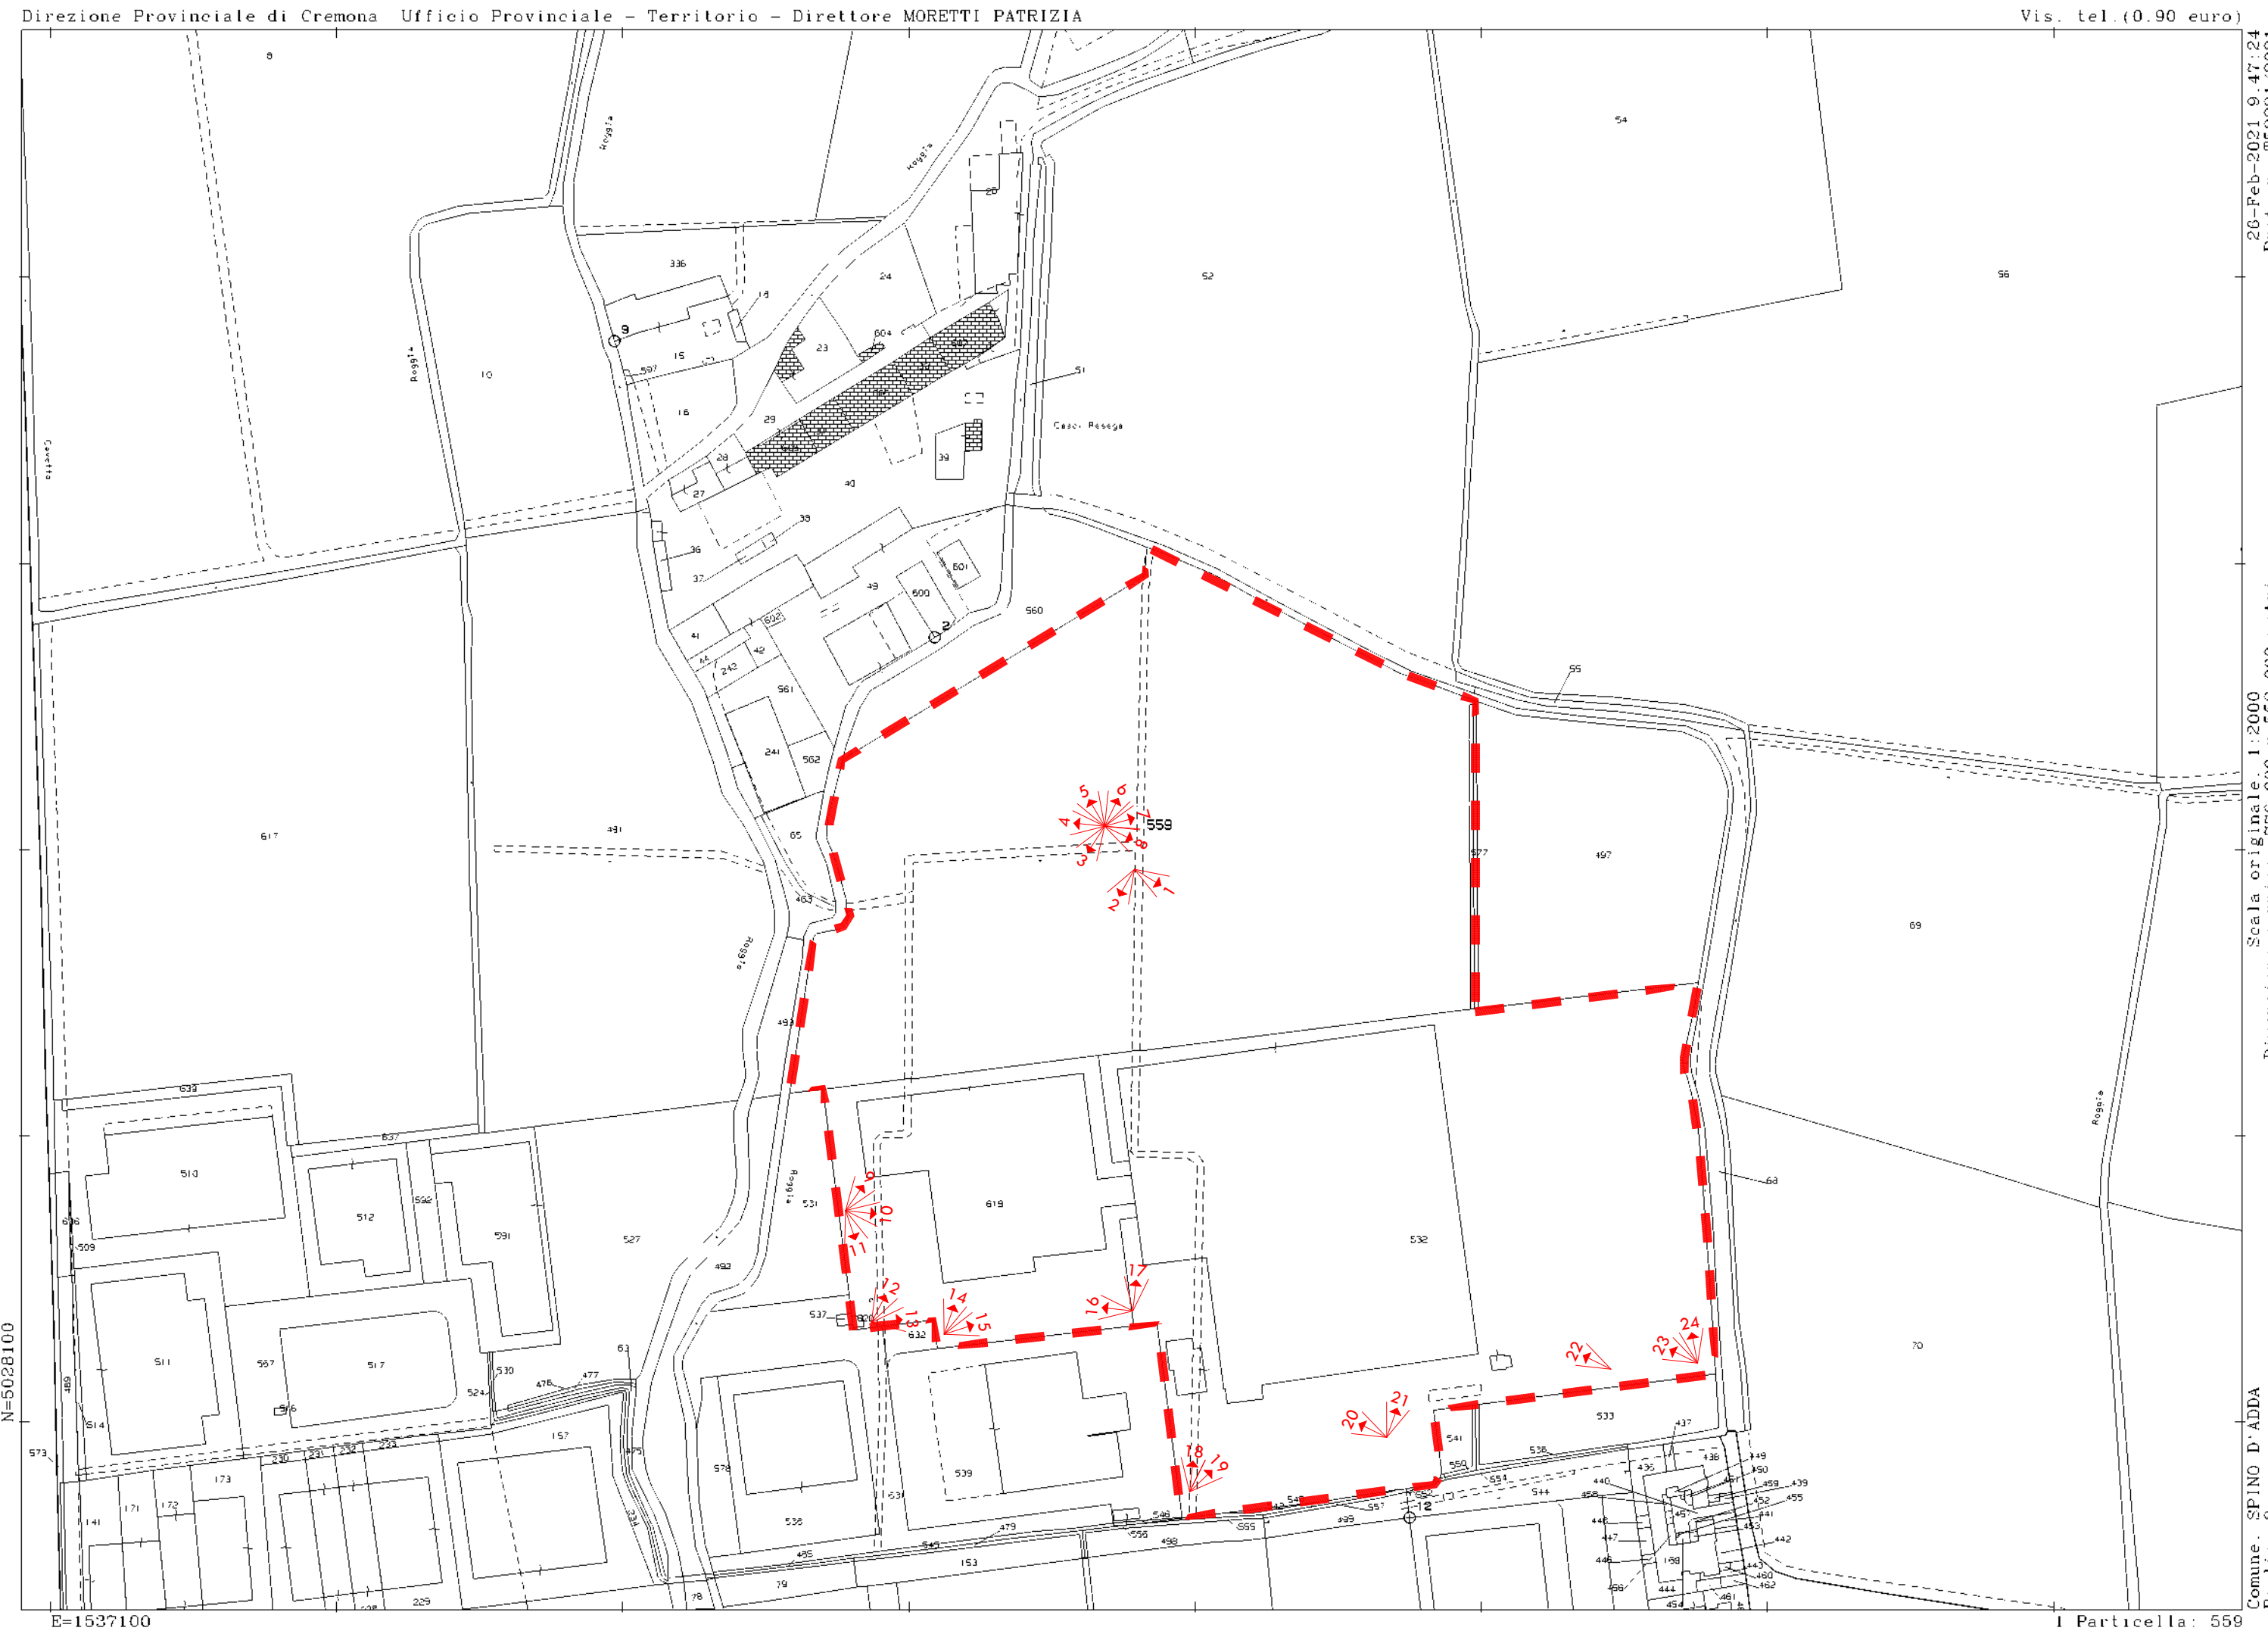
Direzione Provinciale di Cremona Ufficio Provinciale - Territorio - Direttore MORETTI PATRIZIA

Vis. tel.(0.90 euro)

26-Feb-2021 9:47:24

Scala originale 1:2000

Comune: SPINO D'ADDA

N=5028100

E=1537100

1 Particella: 559

8 Roggia Roggia 336 14 24 52 54 56 9 15 23 604 602 51 Cavetto Roggia 10 597 16 29 Casc. Rasega 28 39 27 40 38 36 601 37 49 600 560 2 41 602 42 243 561 55 241 562 65 617 491 559 577 497 463 Roggia 69 493 639 637 510 512 592 591 527 531 619 532 68 Roggia 636 509 493 537 632 511 557 517 530 63 477 476 524 533 70 489 516 514 541 437 573 157 475 538 230 231 232 233 173 578 539 550 554 544 436 438 449 450 439 455 171 172 141 536 479 549 153 495 498 555 557 548 556 499 12 79 78 229 441 442 443 460 462 461 454 444 445 446 447 448 456 158 459 452 453 440 435 451 457 458 434

1 2 3 4 5 6 7 8 9 10 11 12 13 14 15 16 17 18 19 20 21 22 23 24